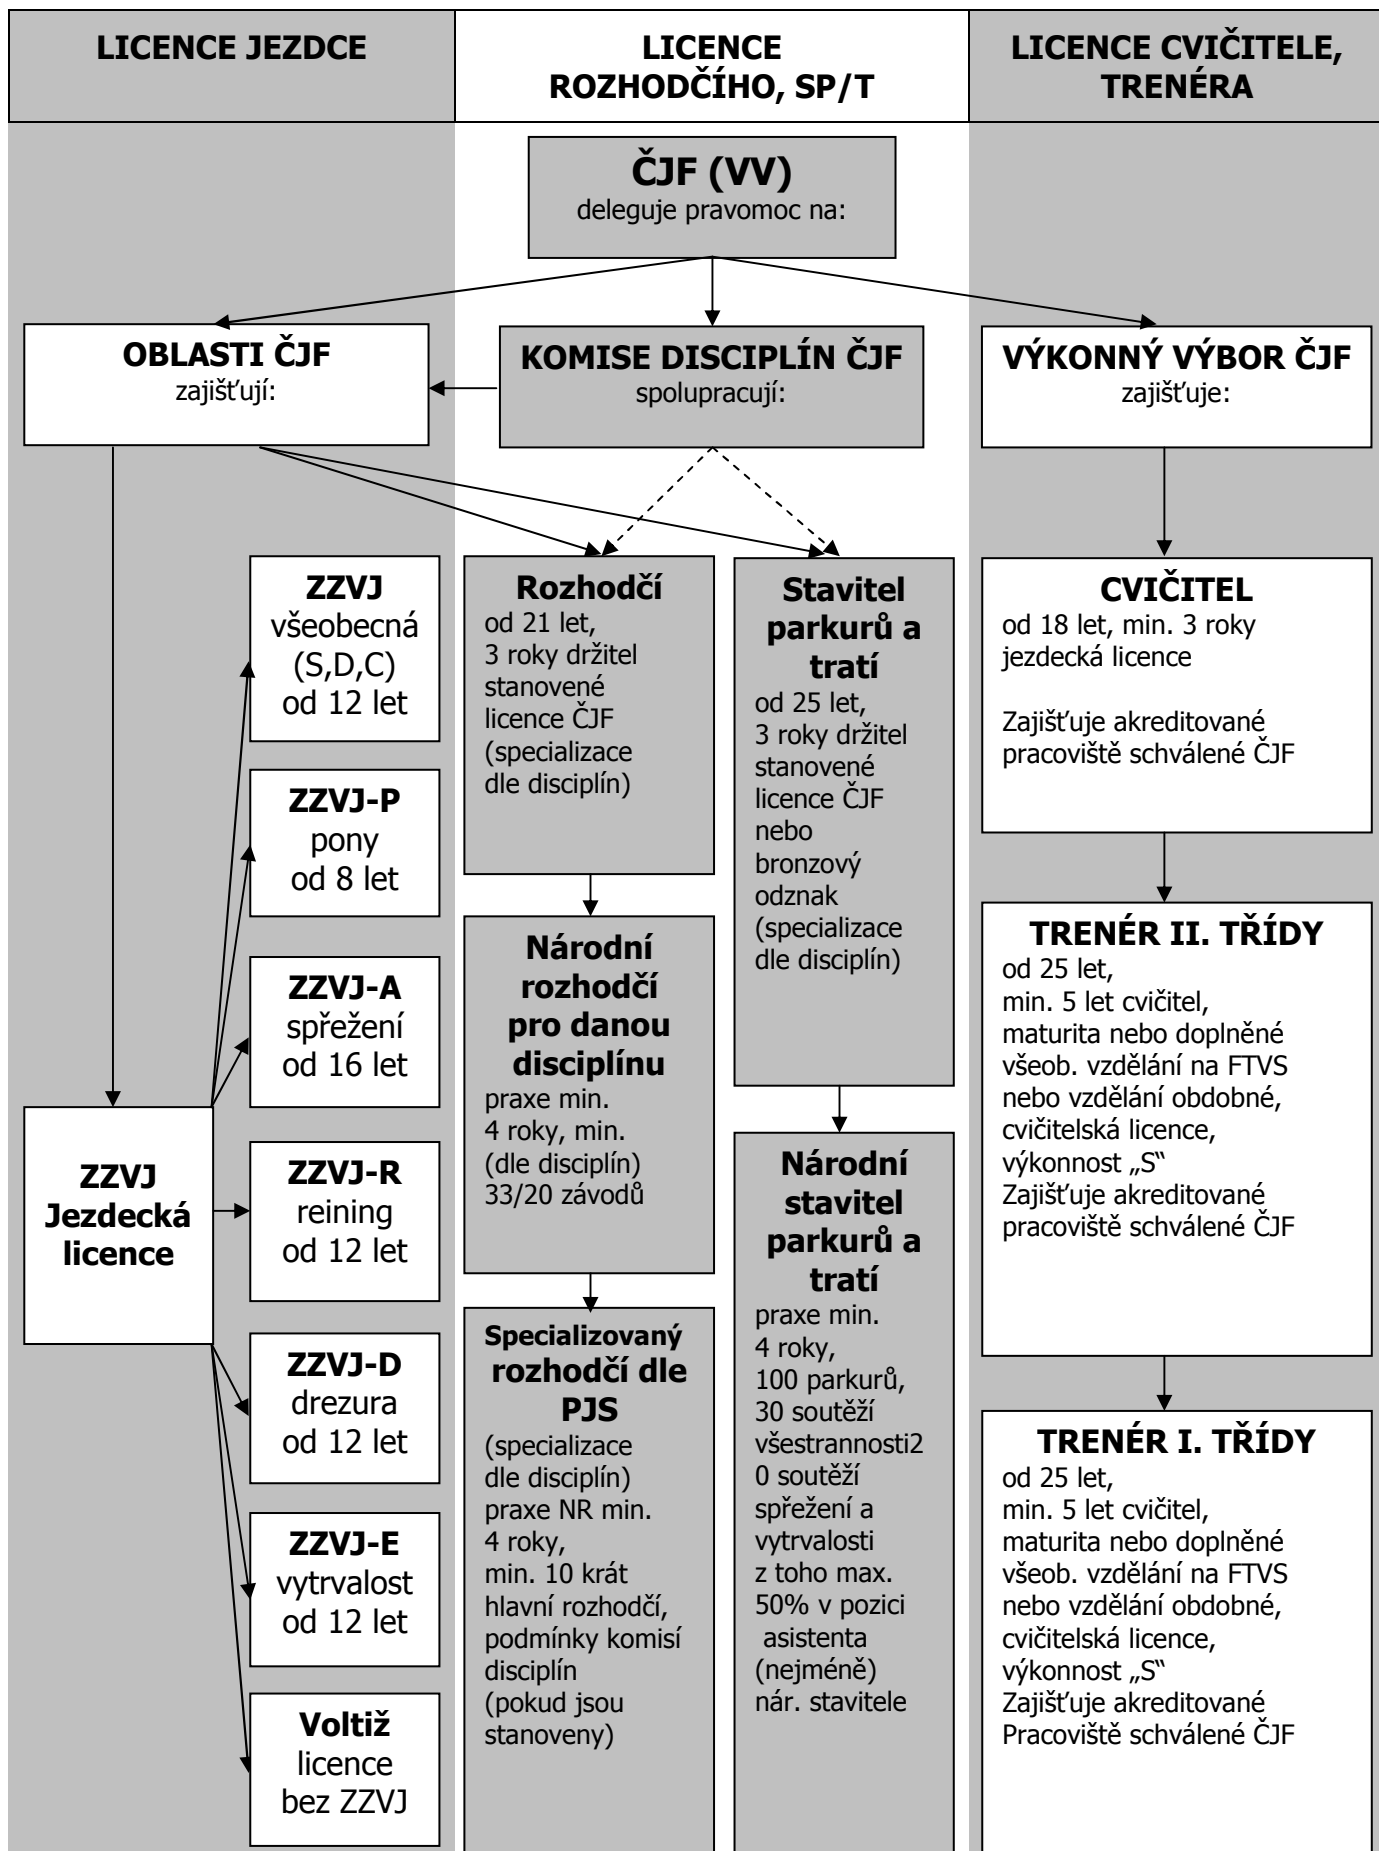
LICENCE JEZDCE

LICENCE ROZHODČÍHO, SP/T

LICENCE CVIČITELE, TRENÉRA

ČJF (VV)
deleguje pravomoc na:

OBLASTI ČJF
zajišťují:

KOMISE DISCIPLÍN ČJF
spolupracují:

VÝKONNÝ VÝBOR ČJF
zajišťuje:

ZZVJ
všeobecná (S,D,C) od 12 let

ZZVJ-P
pony od 8 let

ZZVJ-A
spřežení od 16 let

ZZVJ Jezdecká licence

ZZVJ-R
reining od 12 let

ZZVJ-D
drezura od 12 let

ZZVJ-E
vytrvalost od 12 let

Voltiž
licence bez ZZVJ

Rozhodčí
od 21 let, 3 roky držitel stanovené licence ČJF (specializace dle disciplín)

Národní rozhodčí pro danou disciplínu
praxe min. 4 roky, min. (dle disciplín) 33/20 závodů

Specializovaný rozhodčí dle PJS
(specializace dle disciplín) praxe NR min. 4 roky, min. 10 krát hlavní rozhodčí, podmínky komisí disciplín (pokud jsou stanoveny)

Stavitel parkurů a tratí
od 25 let, 3 roky držitel stanovené licence ČJF nebo bronzový odznak (specializace dle disciplín)

Národní stavitel parkurů a tratí
praxe min. 4 roky, 100 parkurů, 30 soutěží všestrannosti2 0 soutěží spřežení a vytrvalosti z toho max. 50% v pozici asistenta (nejméně) nár. stavitele

CVIČITEL
od 18 let, min. 3 roky jezdecká licence

Zajišťuje akreditované pracoviště schválené ČJF

TRENÉR II. TŘÍDY
od 25 let,
min. 5 let cvičitel,
maturita nebo doplněné všeob. vzdělání na FTVS nebo vzdělání obdobné,
cvičitelská licence,
výkonnost „S“
Zajišťuje akreditované pracoviště schválené ČJF

TRENÉR I. TŘÍDY
od 25 let,
min. 5 let cvičitel,
maturita nebo doplněné všeob. vzdělání na FTVS nebo vzdělání obdobné,
cvičitelská licence,
výkonnost „S“
Zajišťuje akreditované Pracoviště schválené ČJF